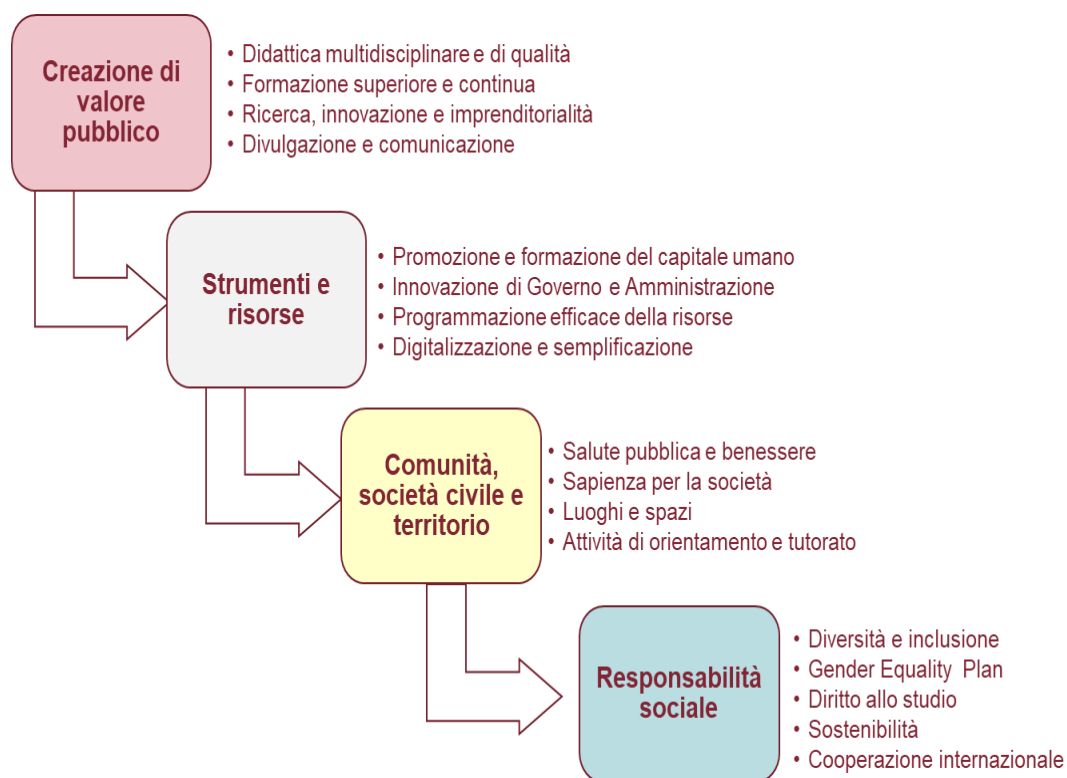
Creazione di valore pubblico

- Didattica multidisciplinare e di qualità
- Formazione superiore e continua
- Ricerca, innovazione e imprenditorialità
- Divulgazione e comunicazione

Strumenti e risorse

- Promozione e formazione del capitale umano
- Innovazione di Governo e Amministrazione
- Programmazione efficace della risorse
- Digitalizzazione e semplificazione

Comunità, società civile e territorio

- Salute pubblica e benessere
- Sapienza per la società
- Luoghi e spazi
- Attività di orientamento e tutorato

Responsabilità sociale

- Diversità e inclusione
- Gender Equality Plan
- Diritto allo studio
- Sostenibilità
- Cooperazione internazionale